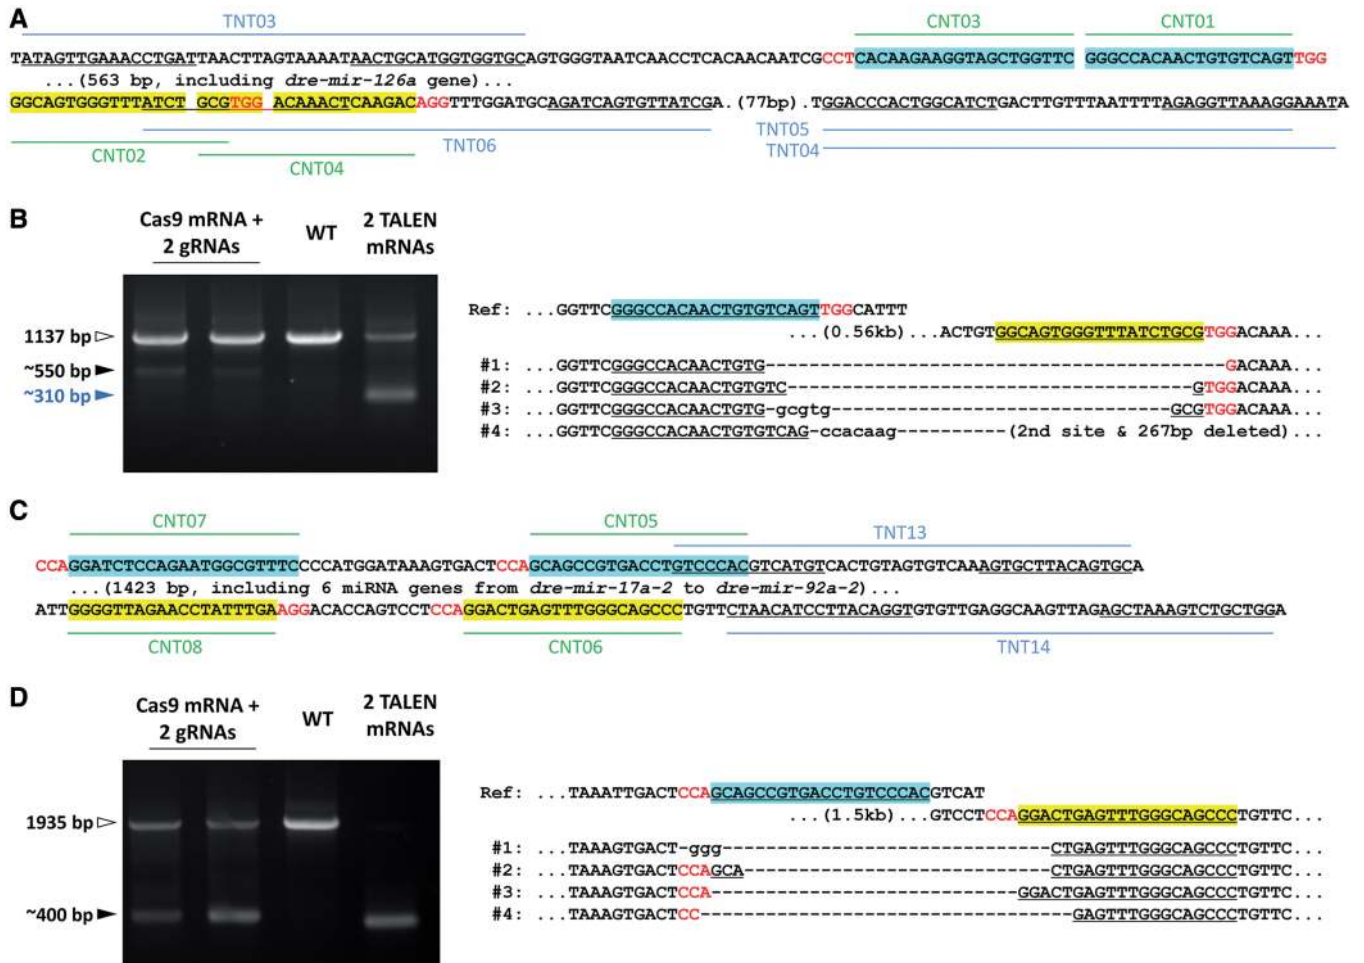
A

TNT03 CNT03 CNT01

TATAGTTGAAACCTGATTAACTTAGTAAAATAACTGCATGGTGGTGCAGTGGGTAATCAACCTCACAACAATCGCCTCACAAGAAGGTAGCTGGTTC GGGCCACAACTGTGTCAGTTGG

...(563 bp, including dre-mir-126a gene)...

GGCAGTGGGTTTATCT GCGTGG ACAAACTCAAGACAGGTTTGGATGCAGATCAGTGTTATCGA.(77bp).TGGACCCACTGGCATCTGACTTGTTTAATTTTAGAGGTTAAAGGAAATA

TNT05

CNT02 TNT06 TNT04

CNT04

B

Cas9 mRNA + 2 gRNAs WT 2 TALEN mRNAs

1137 bp

~550 bp

~310 bp

Ref: ...GGTTCGGGCCACAACTGTGTCAGTTGGCATTT

...(0.56kb)...ACTGTGGCAGTGGGTTTATCTGCGTGGACAAA...

#1: ...GGTTCGGGCCACAACTGTG-------------------------------------------GACAAA...

#2: ...GGTTCGGGCCACAACTGTGTC------------------------------------GTGGACAAA...

#3: ...GGTTCGGGCCACAACTGTG-gcgtg-------------------------------GCGTGGACAAA...

#4: ...GGTTCGGGCCACAACTGTGTCAG-ccacaag----------(2nd site & 267bp deleted)...

C

CNT07 CNT05 TNT13

CCAGGATCTCCAGAATGGCGTTTCCCCATGGATAAAGTGACTCCAGCAGCCGTGACCTGTCCCACGTCATGTCACTGTAGTGTCAAAGTGCTTACAGTGCA

...(1423 bp, including 6 miRNA genes from dre-mir-17a-2 to dre-mir-92a-2)...

ATTGGGGTTAGAACCTATTTGAAGGACACCAGTCCTCCAGGACTGAGTTTGGGCAGCCCTGTTCTAACATCCTTACAGGTGTGTTGAGGCAAGTTAGAGCTAAAGTCTGCTGGA

CNT08 CNT06 TNT14

D

Cas9 mRNA + 2 gRNAs WT 2 TALEN mRNAs

1935 bp

~400 bp

Ref: ...TAAATTGACTCCAGCAGCCGTGACCTGTCCCACGTCAT

...(1.5kb)...GTCCTCCAGGACTGAGTTTGGGCAGCCCTGTTC...

#1: ...TAAAGTGACT-ggg------------------------------CTGAGTTTGGGCAGCCCTGTTC...

#2: ...TAAAGTGACTCCAGCA----------------------------CTGAGTTTGGGCAGCCCTGTTC...

#3: ...TAAAGTGACTCCA--------------------------GGACTGAGTTTGGGCAGCCCTGTTC...

#4: ...TAAAGTGACTCC--------------------------------GAGTTTGGGCAGCCCTGTTC...